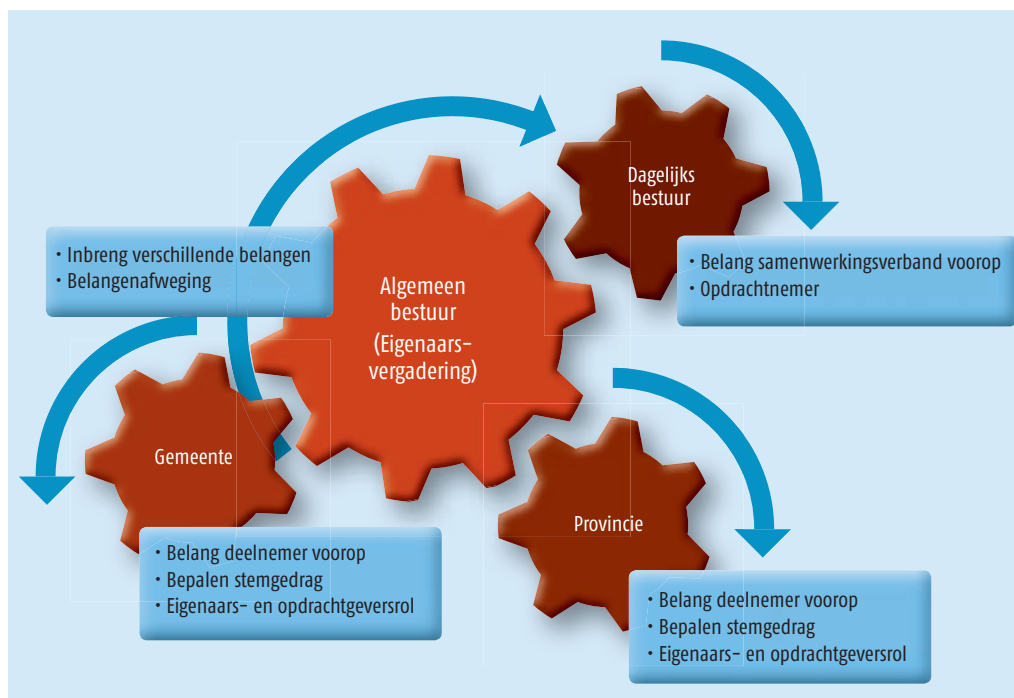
Dagelijks bestuur

• Inbreng verschillende belangen
• Belangenafweging

Algemeen bestuur (Eigenaarsvergadering)

• Belang samenwerkingsverband voorop
• Opdrachtnemer

Gemeente

• Belang deelnemer voorop
• Bepalen stemgedrag
• Eigenaars- en opdrachtgeversrol

Provincie

• Belang deelnemer voorop
• Bepalen stemgedrag
• Eigenaars- en opdrachtgeversrol